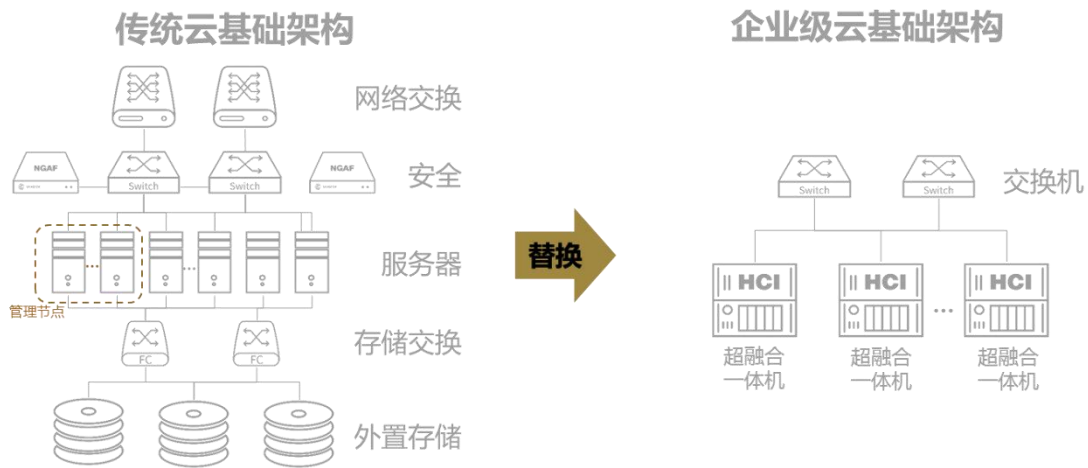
传统云基础架构

网络交换

NGAF

Switch

Switch

NGAF

安全

服务器

管理节点

FC

FC

存储交换

外置存储

替换

企业级云基础架构

Switch

Switch

交换机

HCI

HCI

HCI

超融合
一体机

超融合
一体机

超融合
一体机